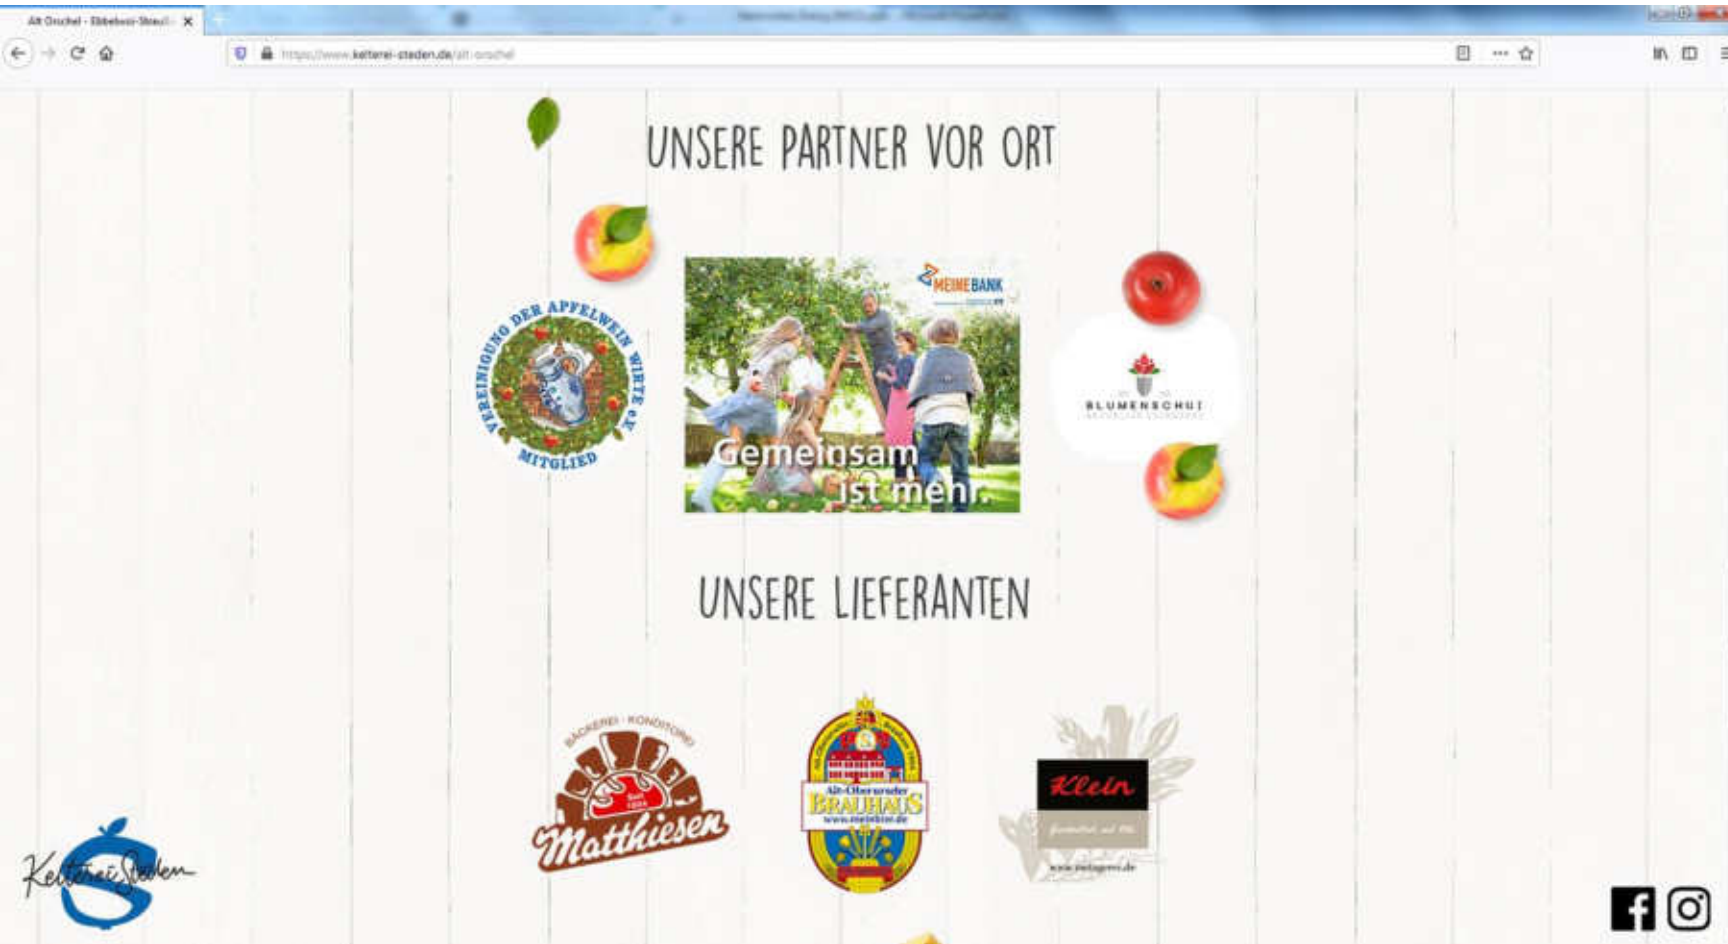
Alt Oruchel - Ebbelwoi-Straußi ×

https://www.kelterei-steden.de/alt-oruchel

UNSERE PARTNER VOR ORT

VEREINIGUNG DER APFELWEIN WIRTE e.V. MITGLIED

MEINE BANK

Gemeinsam ist mehr.

BLUMENSCHUI

UNSERE LIEFERANTEN

BÄCKEREI · KONDITOREI Matthiesen

Alt-Oberurseler BRAUHAUS www.meinbier.de

Klein

www.metzgerei.de

Kelterei Steden